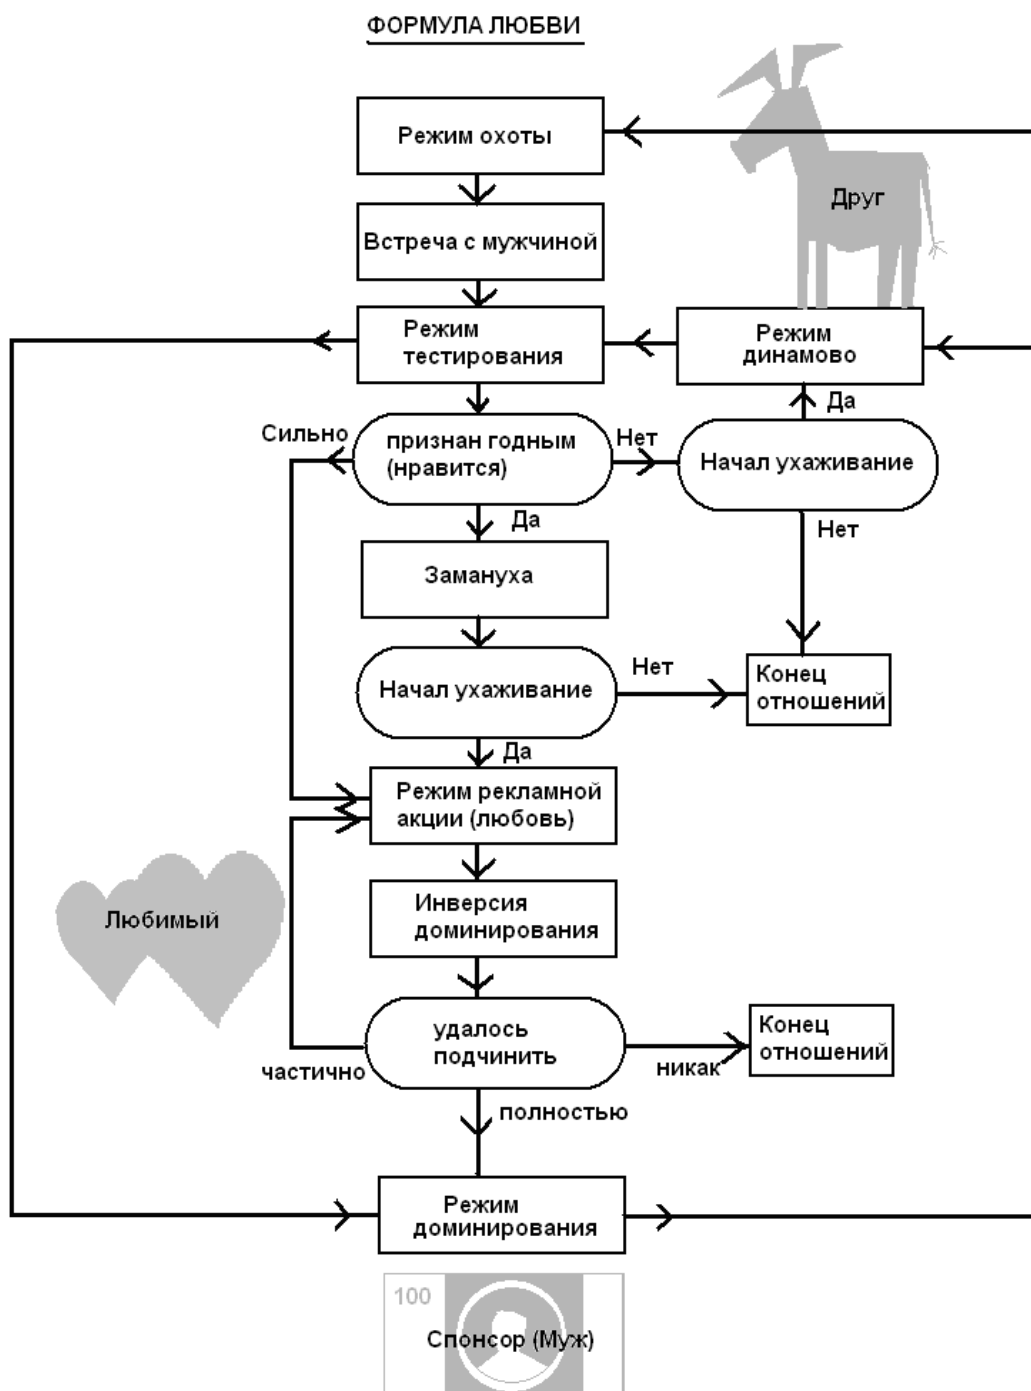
ФОРМУЛА ЛЮБВИ

Режим охоты

Друг

Встреча с мужчиной

Режим тестирования

Режим динамово

Да

Сильно

признан годным (нравится)

Нет

Начал ухаживание

Да

Нет

Замануха

Начал ухаживание

Нет

Конец отношений

Да

Режим рекламной акции (любовь)

Любимый

Инверсия доминирования

удалось подчинить

Конец отношений

частично

никак

полностью

Режим доминирования

100

Спонсор (Муж)